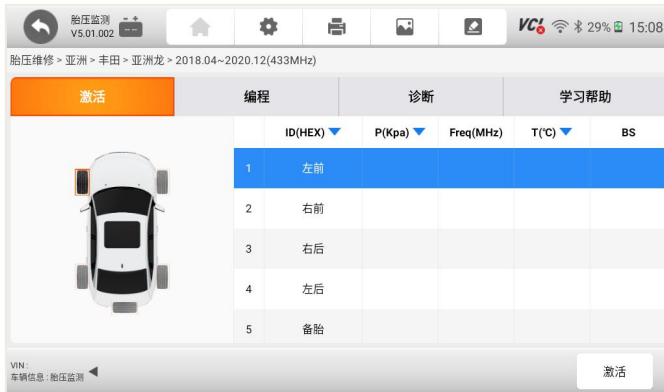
胎压监测
V5.01.002

VCI 29% 15:08

胎压维修 > 亚洲 > 丰田 > 亚洲龙 > 2018.04~2020.12(433MHz)

激活 | 编程 | 诊断 | 学习帮助

|  | ID(HEX) | P(Kpa) | Freq(MHz) | T(℃) | BS |
|---|---|---|---|---|---|
| 1 | 左前 |  |  |  |  |
| 2 | 右前 |  |  |  |  |
| 3 | 右后 |  |  |  |  |
| 4 | 左后 |  |  |  |  |
| 5 | 备胎 |  |  |  |  |

VIN :
车辆信息 : 胎压监测

激活